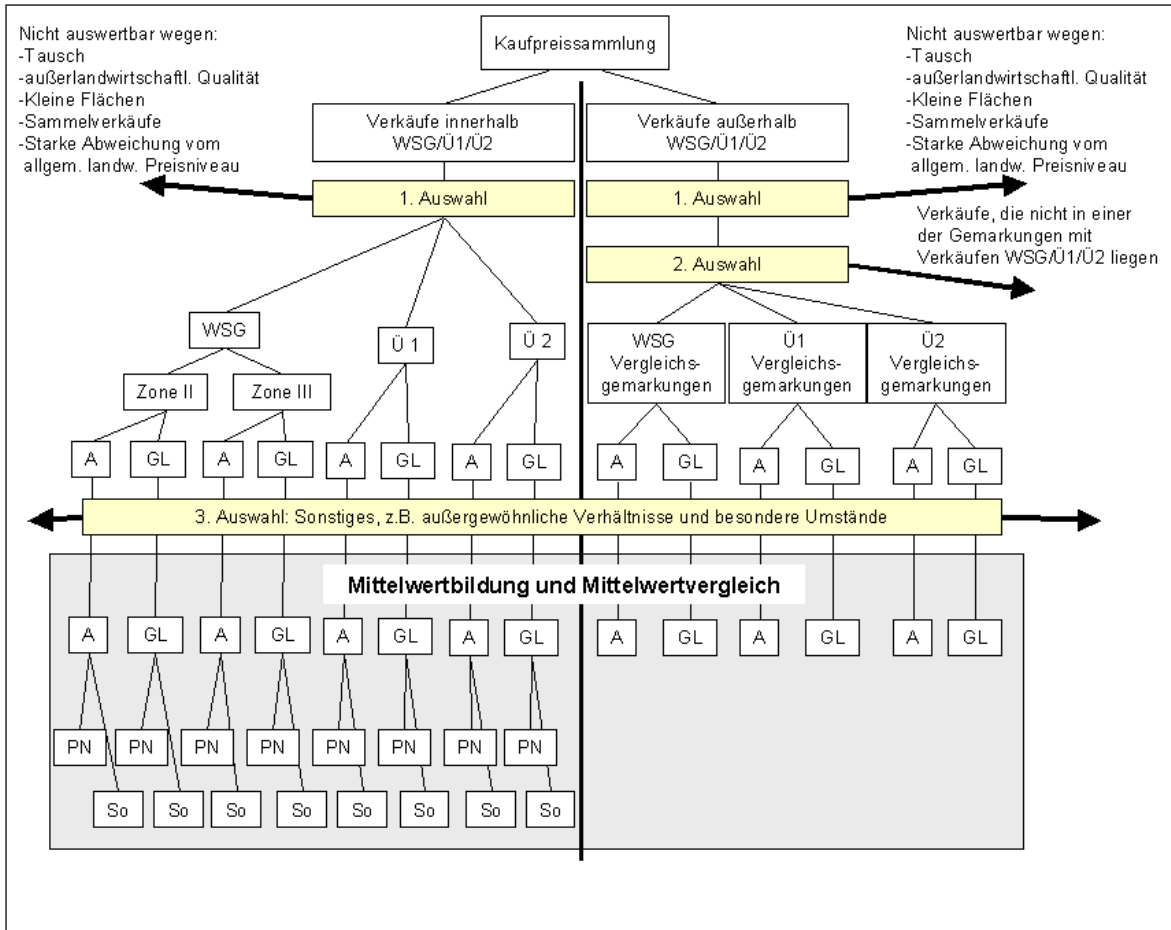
Nicht auswertbar wegen:
-Tausch
-außerlandwirtschaftl. Qualität
-Kleine Flächen
-Sammelverkäufe
-Starke Abweichung vom allgem. landw. Preisniveau

Kaufpreissammlung

Nicht auswertbar wegen:
-Tausch
-außerlandwirtschaftl. Qualität
-Kleine Flächen
-Sammelverkäufe
-Starke Abweichung vom allgem. landw. Preisniveau

Verkäufe innerhalb WSG/Ü1/Ü2

Verkäufe außerhalb WSG/Ü1/Ü2

1. Auswahl

1. Auswahl

Verkäufe, die nicht in einer der Gemarkungen mit Verkäufen WSG/Ü1/Ü2 liegen

2. Auswahl

WSG

Ü 1

Ü 2

WSG Vergleichsgemarkungen

Ü1 Vergleichsgemarkungen

Ü2 Vergleichsgemarkungen

Zone II

Zone III

A GL A GL A GL A GL A GL A GL A GL

3. Auswahl: Sonstiges, z.B. außergewöhnliche Verhältnisse und besondere Umstände

Mittelwertbildung und Mittelwertvergleich

A GL A GL A GL A GL A GL A GL A GL

PN PN PN PN PN PN PN PN

So So So So So So So So